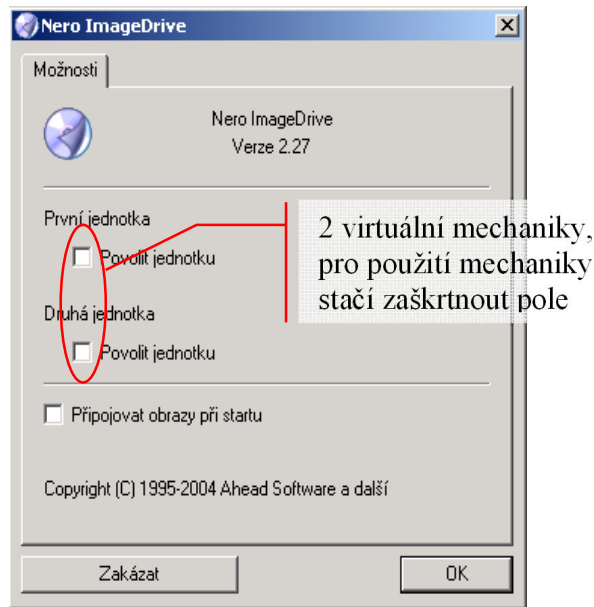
Nero ImageDrive

Možnosti

Nero ImageDrive
Verze 2.27

První jednotka

Povolit jednotku

Druhá jednotka

Povolit jednotku

2 virtuální mechaniky, pro použití mechaniky stačí zaškrtnout pole

Připojovat obrazy při startu

Copyright (C) 1995-2004 Ahead Software a další

Zakázat

OK